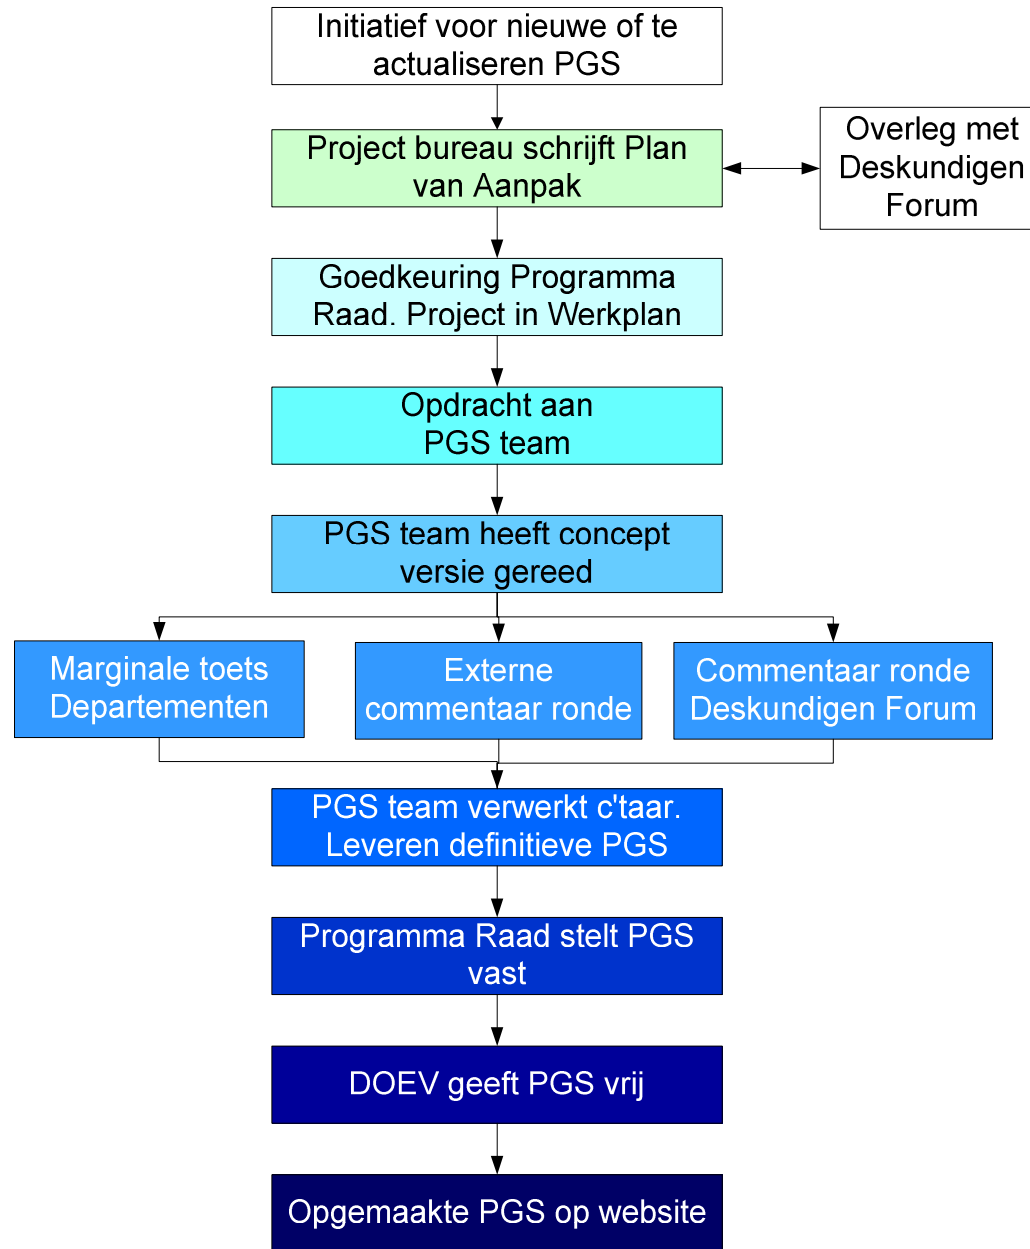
Initiatief voor nieuwe of te actualiseren PGS

Project bureau schrijft Plan van Aanpak

Overleg met Deskundigen Forum

Goedkeuring Programma Raad. Project in Werkplan

Opdracht aan PGS team

PGS team heeft concept versie gereed

Marginale toets Departementen

Externe commentaar ronde

Commentaar ronde Deskundigen Forum

PGS team verwerkt c'taar. Leveren definitieve PGS

Programma Raad stelt PGS vast

DOEV geeft PGS vrij

Opgemaakte PGS op website